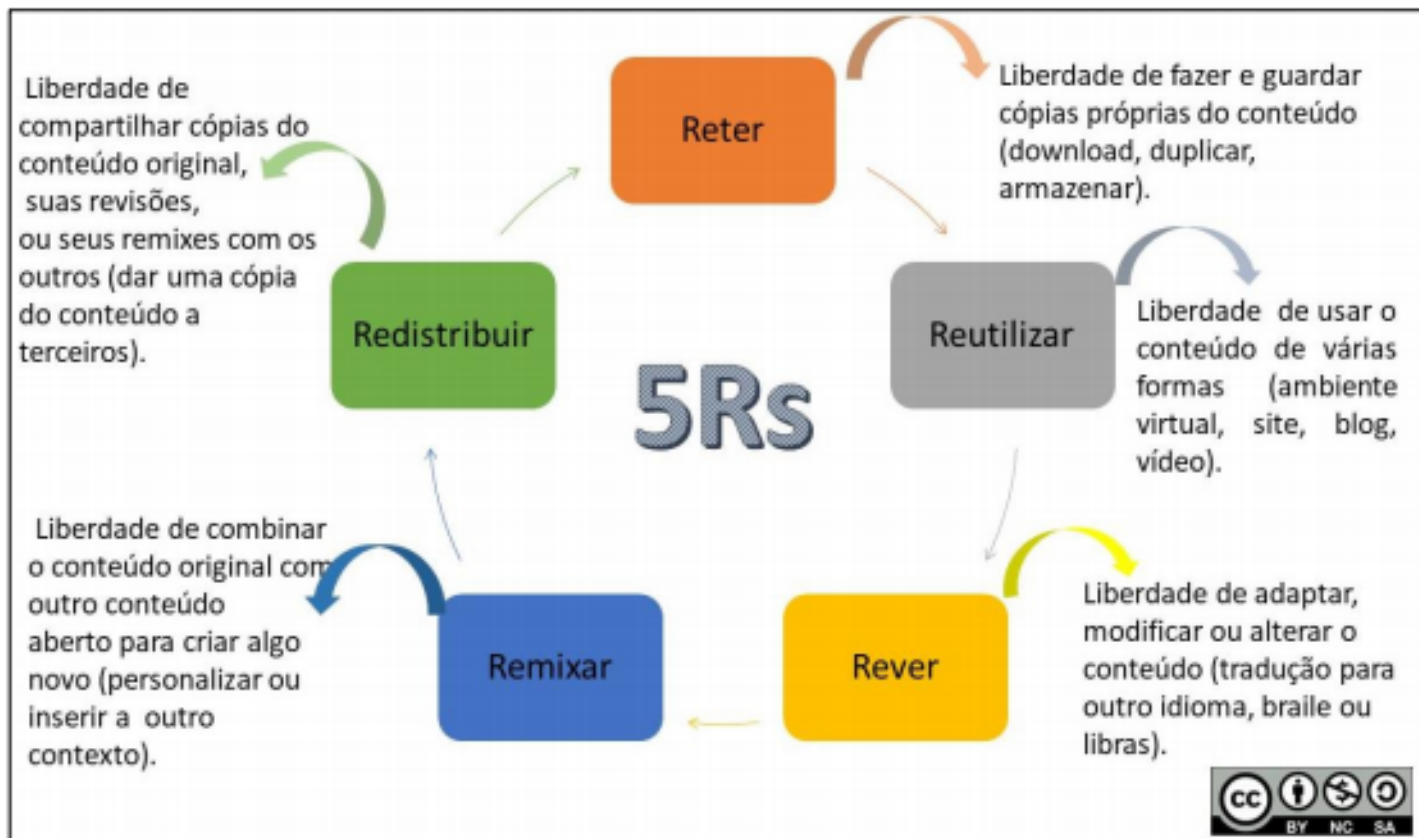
Reter

Liberdade de fazer e guardar cópias próprias do conteúdo (download, duplicar, armazenar).

Liberdade de compartilhar cópias do conteúdo original, suas revisões, ou seus remixes com os outros (dar uma cópia do conteúdo a terceiros).

Redistribuir

5Rs

Reutilizar

Liberdade de usar o conteúdo de várias formas (ambiente virtual, site, blog, vídeo).

Liberdade de combinar o conteúdo original com outro conteúdo aberto para criar algo novo (personalizar ou inserir a outro contexto).

Remixar

Rever

Liberdade de adaptar, modificar ou alterar o conteúdo (tradução para outro idioma, braile ou libras).

cc BY NC SA